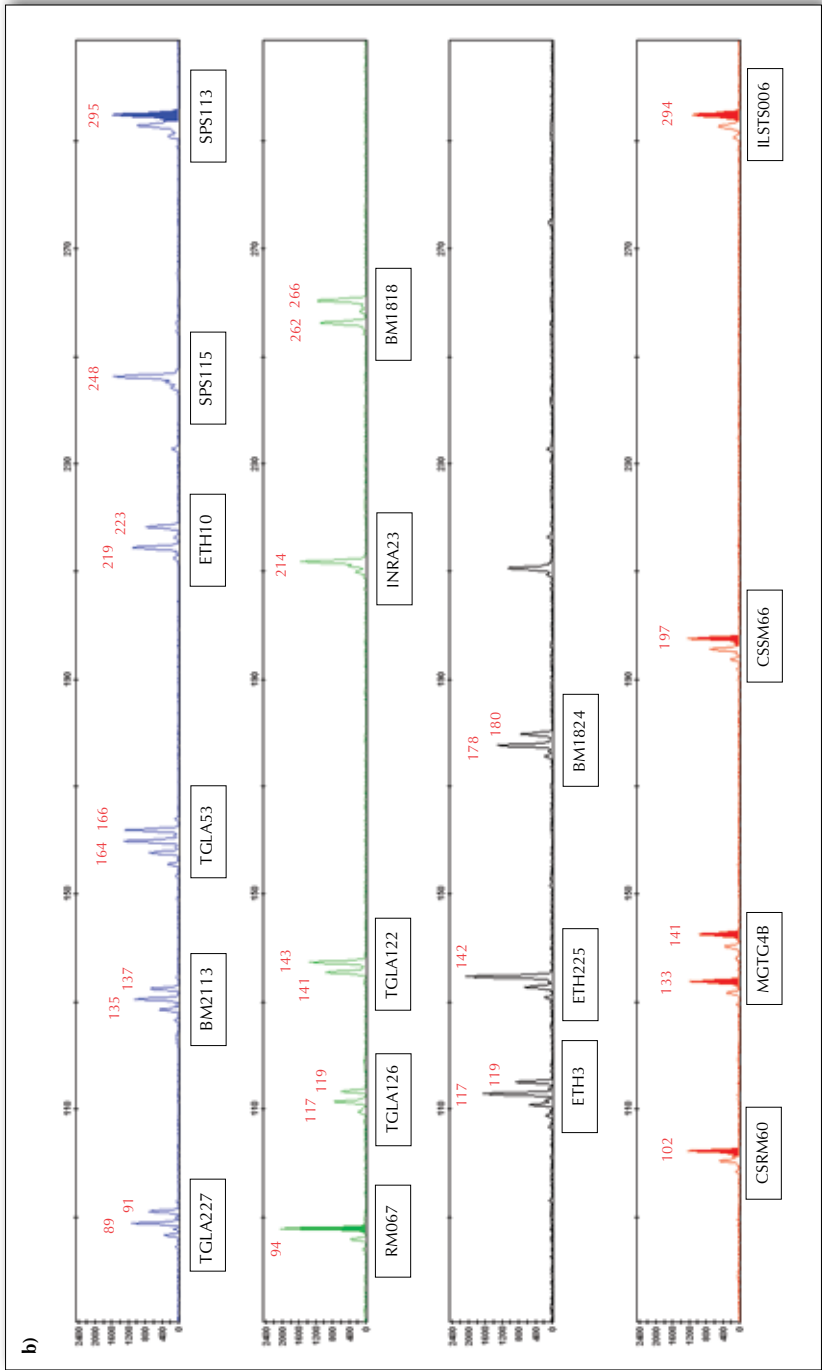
b)

2400
2000
1600
1200
800
400
0

110
150
190
230
270

89 91
TGLA227
135 137
BM2113
164 166
TGLA53
219 223
ETH10
248
SPS115
295
SPS113

94
RM067
117 119
TGLA126
141 143
TGLA122
214
INRA23
262 266
BM1818

117 119
ETH3
142
ETH225
178 180
BM1824

102
CSRM60
133 141
MGTG4B
197
CSSM66
294
ILSTS006